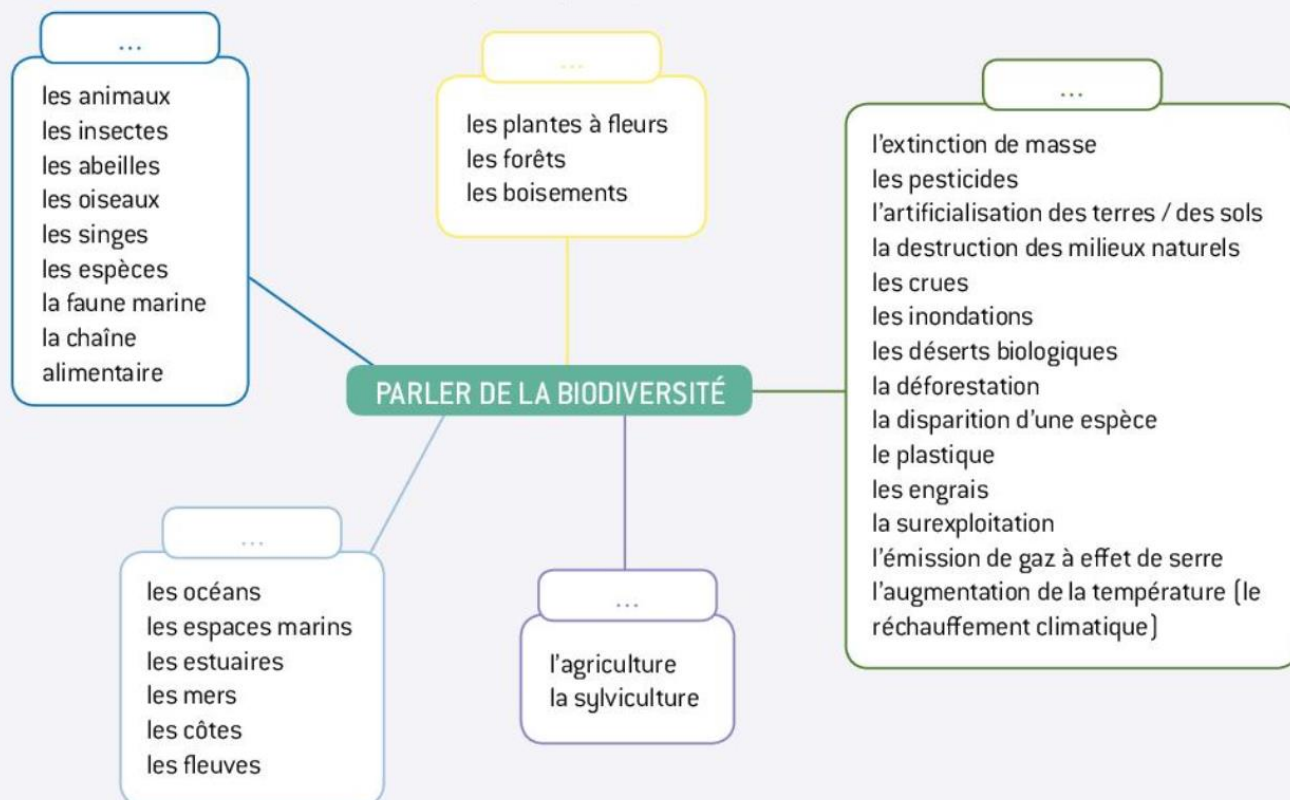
PARLER DE LA BIODIVERSITÉ

...

les animaux
les insectes
les abeilles
les oiseaux
les singes
les espèces
la faune marine
la chaîne alimentaire

...

les plantes à fleurs
les forêts
les boisements

...

l'extinction de masse
les pesticides
l'artificialisation des terres / des sols
la destruction des milieux naturels
les crues
les inondations
les déserts biologiques
la déforestation
la disparition d'une espèce
le plastique
les engrais
la surexploitation
l'émission de gaz à effet de serre
l'augmentation de la température (le réchauffement climatique)

...

les océans
les espaces marins
les estuaires
les mers
les côtes
les fleuves

...

l'agriculture
la sylviculture